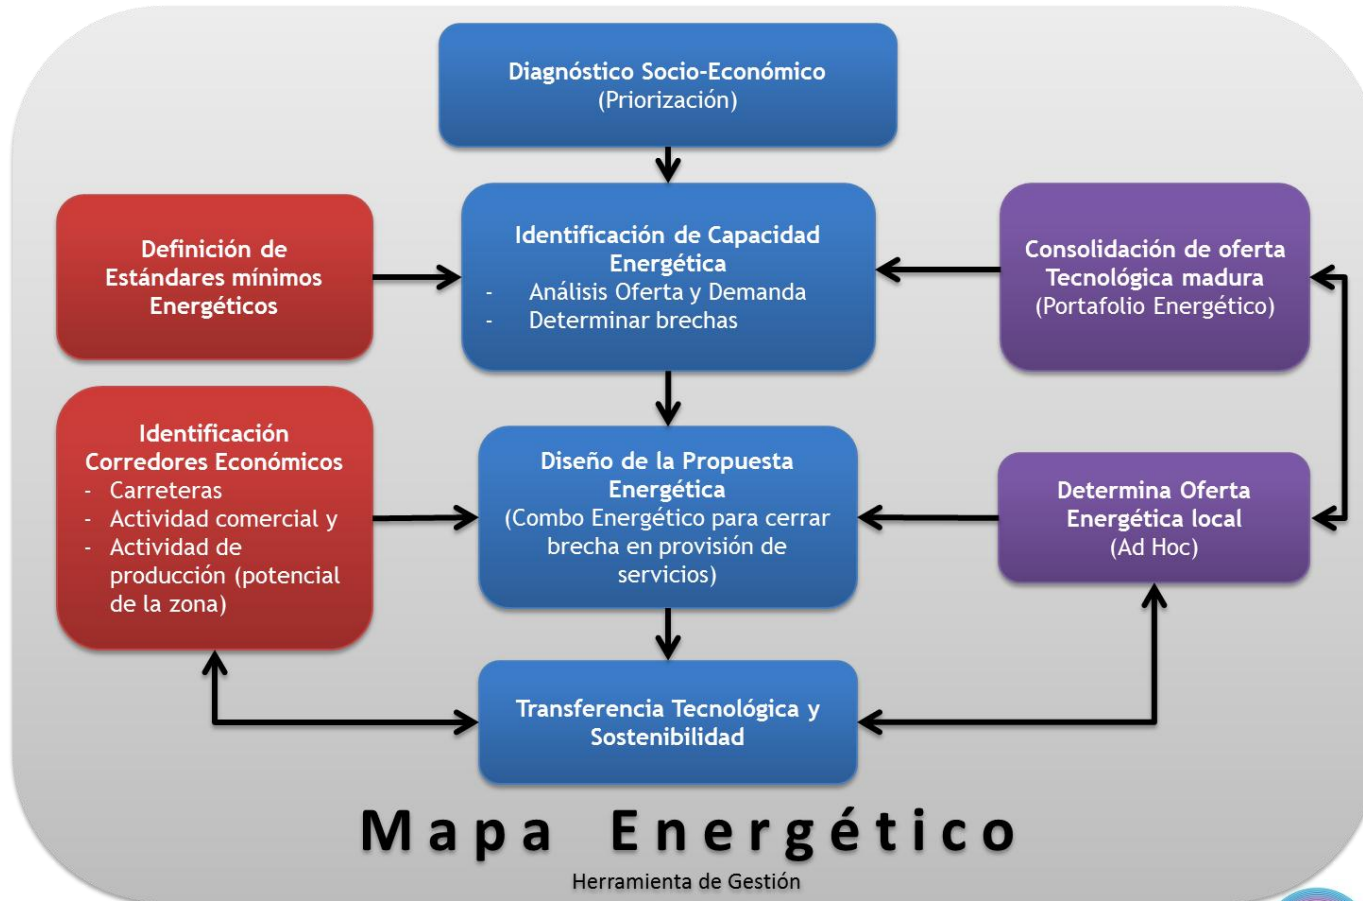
Diagnóstico Socio-Económico
(Priorización)

Definición de Estándares mínimos Energéticos

Identificación de Capacidad Energética
- Análisis Oferta y Demanda
- Determinar brechas

Consolidación de oferta Tecnológica madura
(Portafolio Energético)

Identificación Corredores Económicos
- Carreteras
- Actividad comercial y
- Actividad de producción (potencial de la zona)

Diseño de la Propuesta Energética
(Combo Energético para cerrar brecha en provisión de servicios)

Determina Oferta Energética local
(Ad Hoc)

Transferencia Tecnológica y Sostenibilidad

Mapa Energético
Herramienta de Gestión